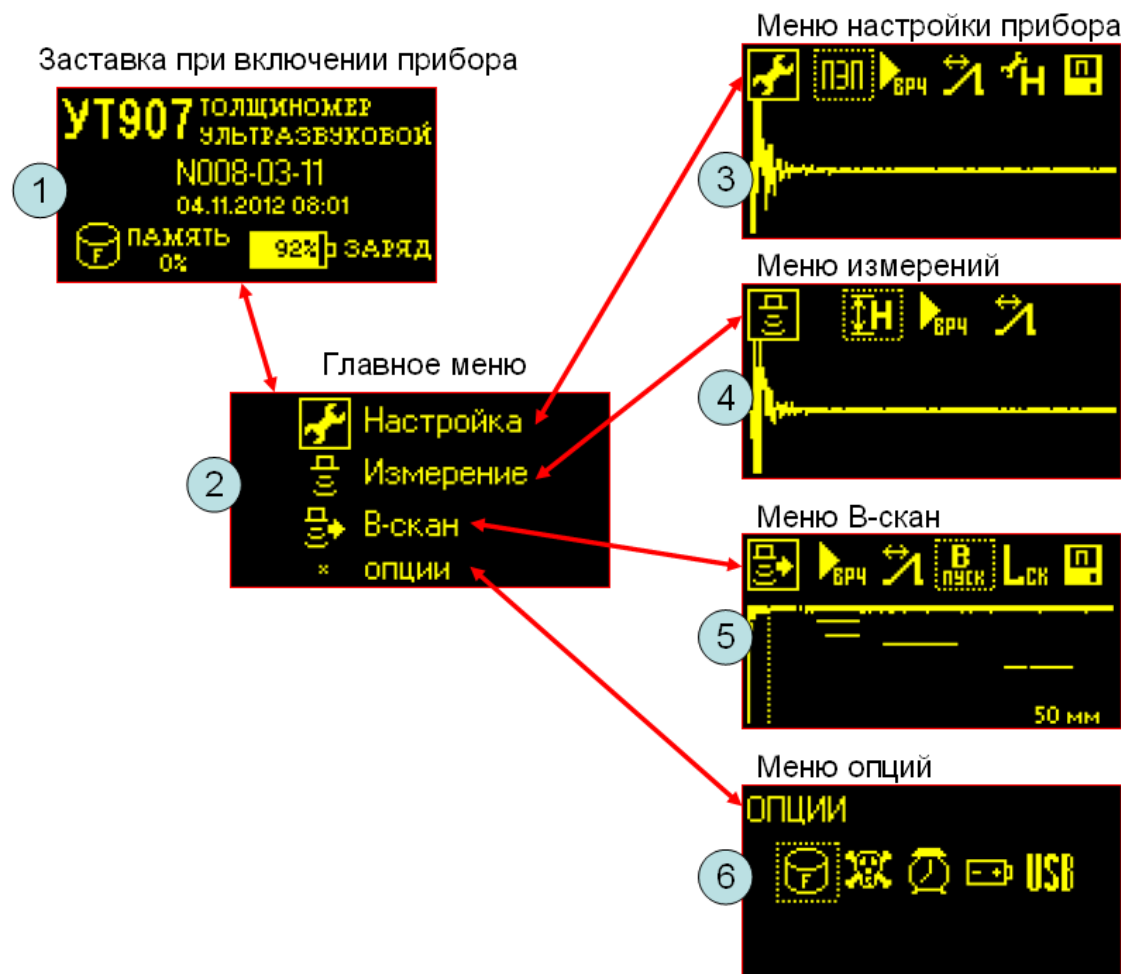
Заставка при включении прибора

1

УТ907 ТОЛЩИНОМЕР УЛЬТРАЗВУКОВОЙ
N008-03-11
04.11.2012 08:01
F ПАМЯТЬ 0%
92% ЗАРЯД

Главное меню

2

Настройка
Измерение
В-скан
× опции

Меню настройки прибора

3

ПЭП ВРЧ H П

Меню измерений

4

H ВРЧ

Меню В-скан

5

ВРЧ В пуск Lск П
50 мм

Меню опций

6

ОПЦИИ
F USB